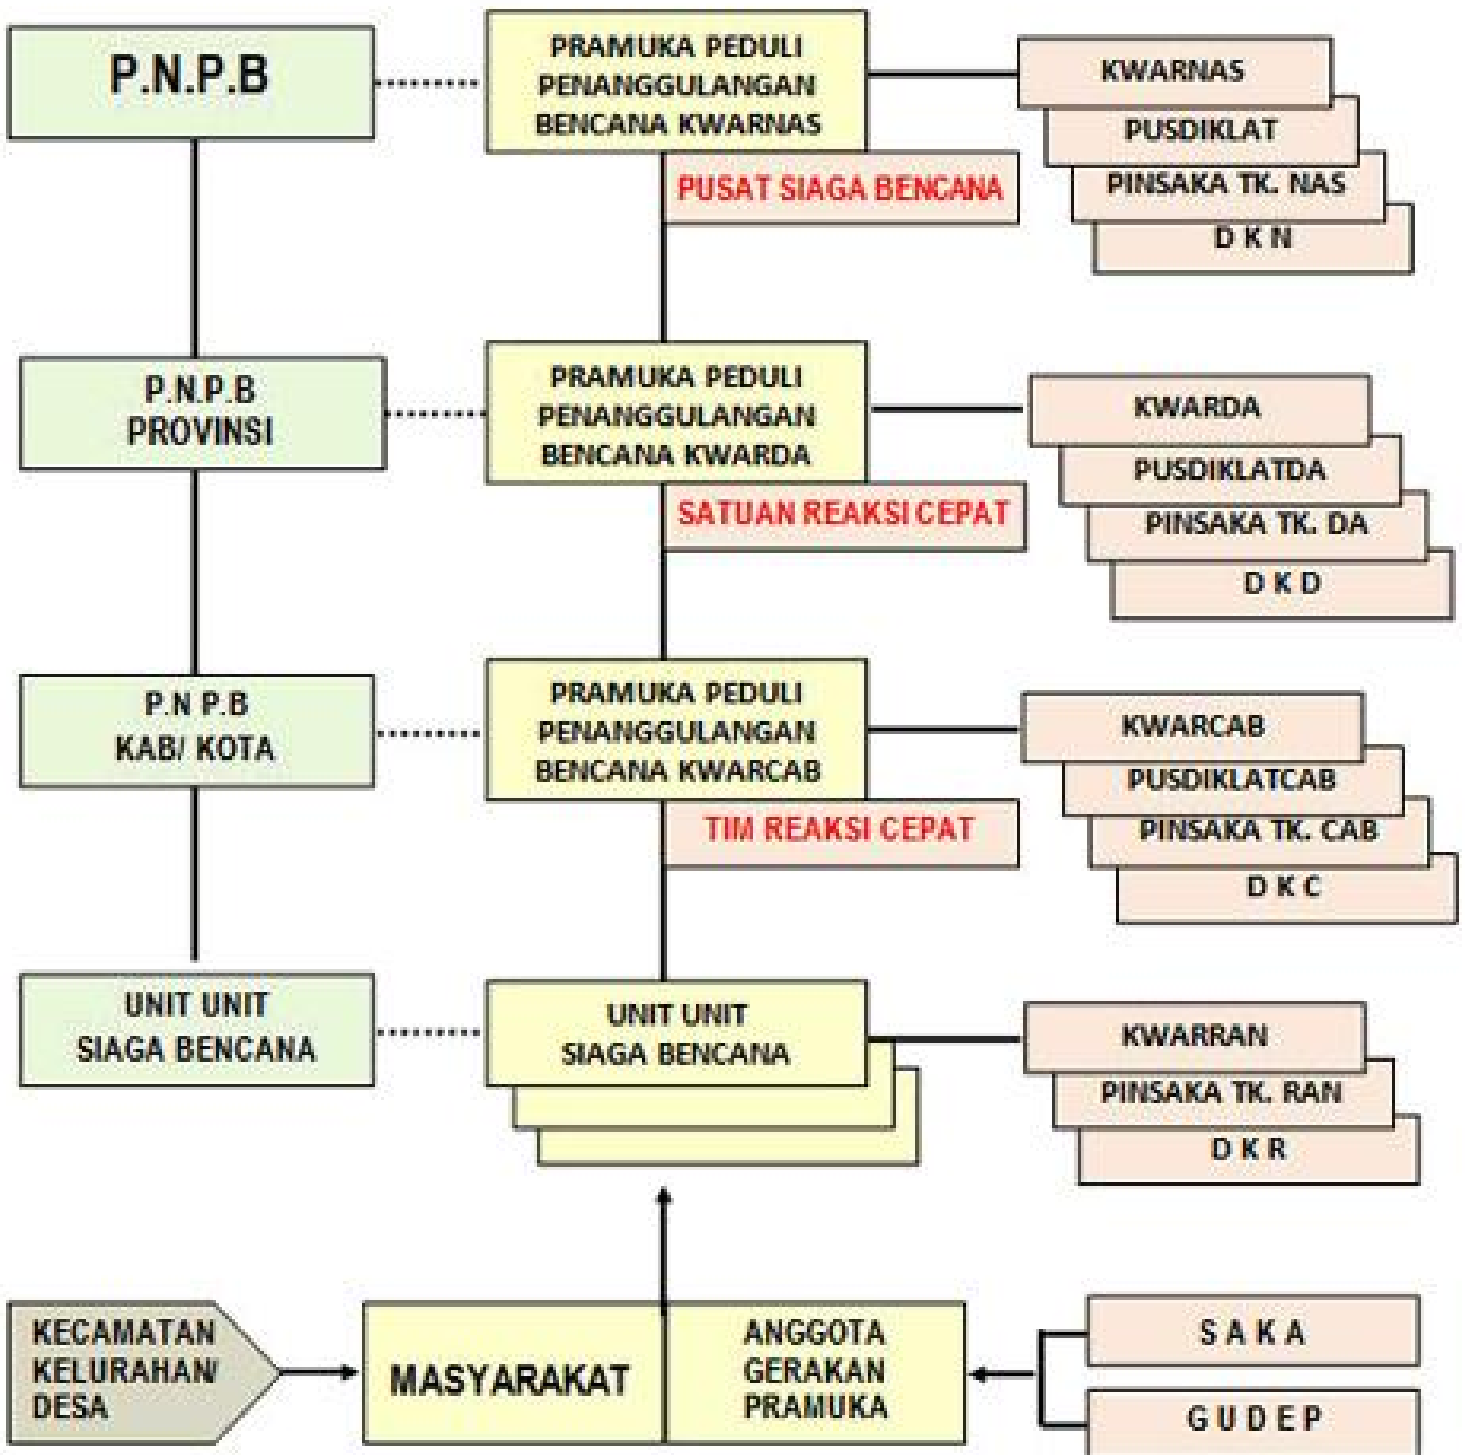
P.N.P.B

PRAMUKA PEDULI PENANGGULANGAN BENCANA KWARNAS

KWARNAS

PUSDIKLAT

PINSAKA TK. NAS

D K N

PUSAT SIAGA BENCANA

P.N.P.B PROVINSI

PRAMUKA PEDULI PENANGGULANGAN BENCANA KWARDA

KWARDA

PUSDIKLATDA

PINSAKA TK. DA

D K D

SATUAN REAKSI CEPAT

P.N P.B KAB/ KOTA

PRAMUKA PEDULI PENANGGULANGAN BENCANA KWARCAB

KWARCAB

PUSDIKLATCAB

PINSAKA TK. CAB

D K C

TIM REAKSI CEPAT

UNIT UNIT SIAGA BENCANA

UNIT UNIT SIAGA BENCANA

KWARRAN

PINSAKA TK. RAN

D K R

KECAMATAN KELURAHAN/ DESA

MASYARAKAT

ANGGOTA GERAKAN PRAMUKA

S A K A

G U D E P